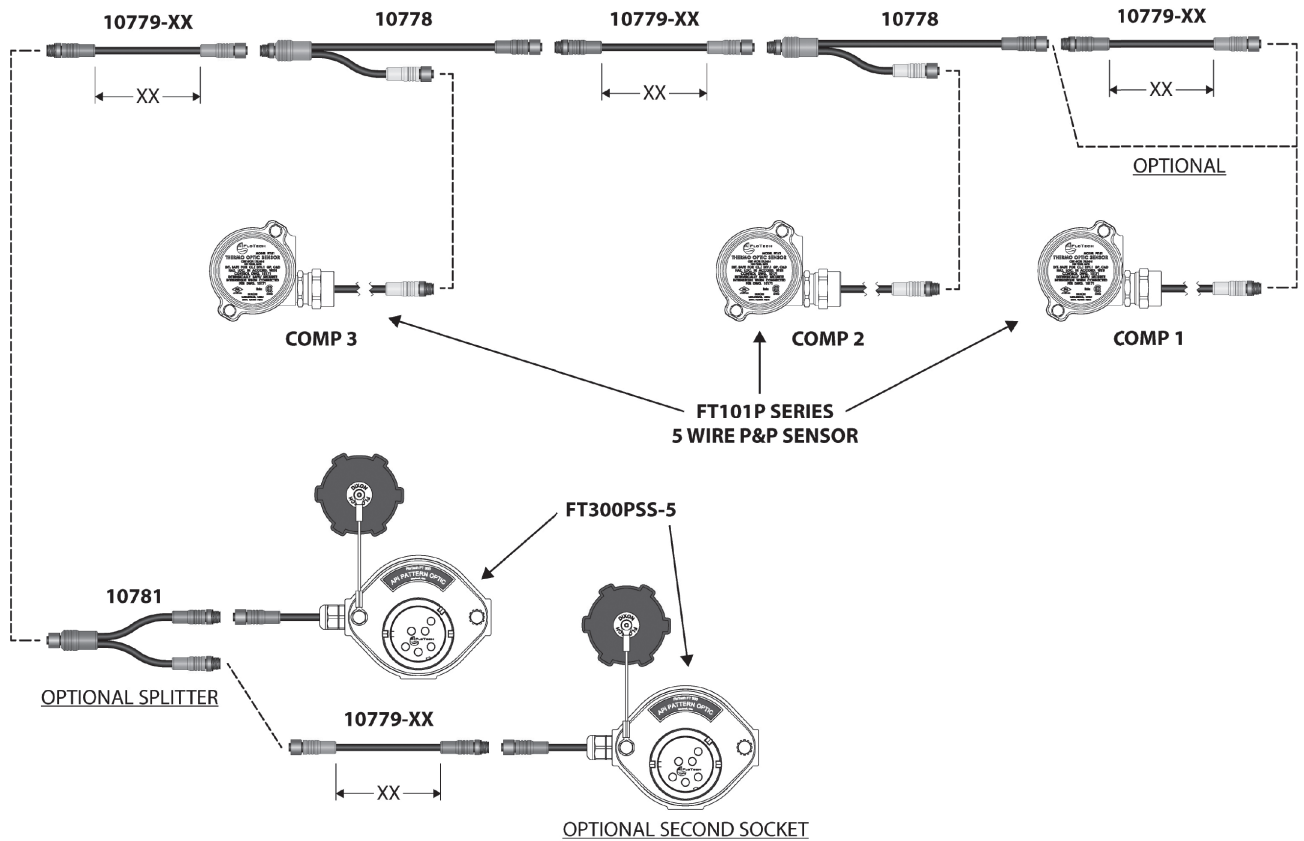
10779-XX

XX

10778

10779-XX

XX

10778

10779-XX

XX

OPTIONAL

THERMO OPTIC SENSOR

COMP 3

THERMO OPTIC SENSOR

COMP 2

THERMO OPTIC SENSOR

COMP 1

FT101P SERIES
5 WIRE P&P SENSOR

FT300PSS-5

API PATTERN OPTIC

10781

OPTIONAL SPLITTER

10779-XX

XX

API PATTERN OPTIC

OPTIONAL SECOND SOCKET